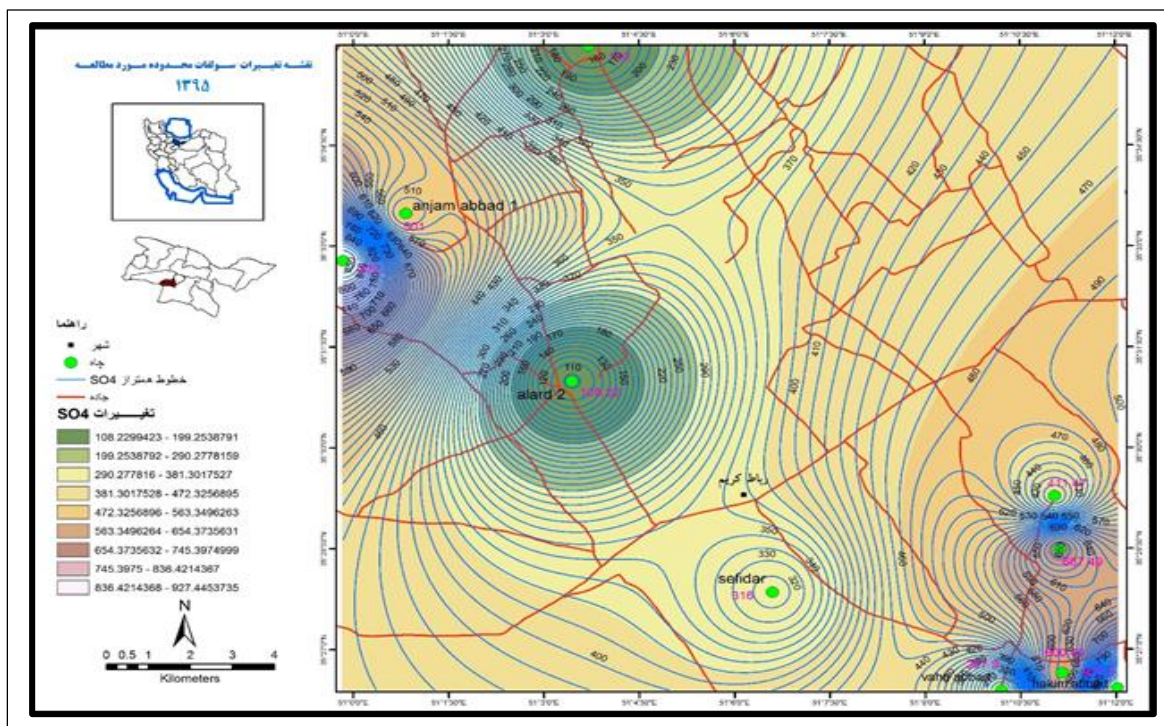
نقشه تغییرات سولفات محدوده مورد مطالعه
۱۳۹۵

راهنما
شهر
چاه
خطوط همتراز SO4
جاده
تغییرات SO4
108.2299423 - 199.2538791
199.2538792 - 290.2778159
290.277816 - 381.3017527
381.3017528 - 472.3256895
472.3256896 - 563.3496263
563.3496264 - 654.3735631
654.3735632 - 745.3974999
745.3975 - 836.4214367
836.4214368 - 927.4453735

0 0.5 1 2 3 4
Kilometers

anjam abbad 1
alard 2
110
رباط کریم
sefidar
316
330
350
370
400
410
420
440
450
470
480
490
510
530
vahd abbad
hasan abbad